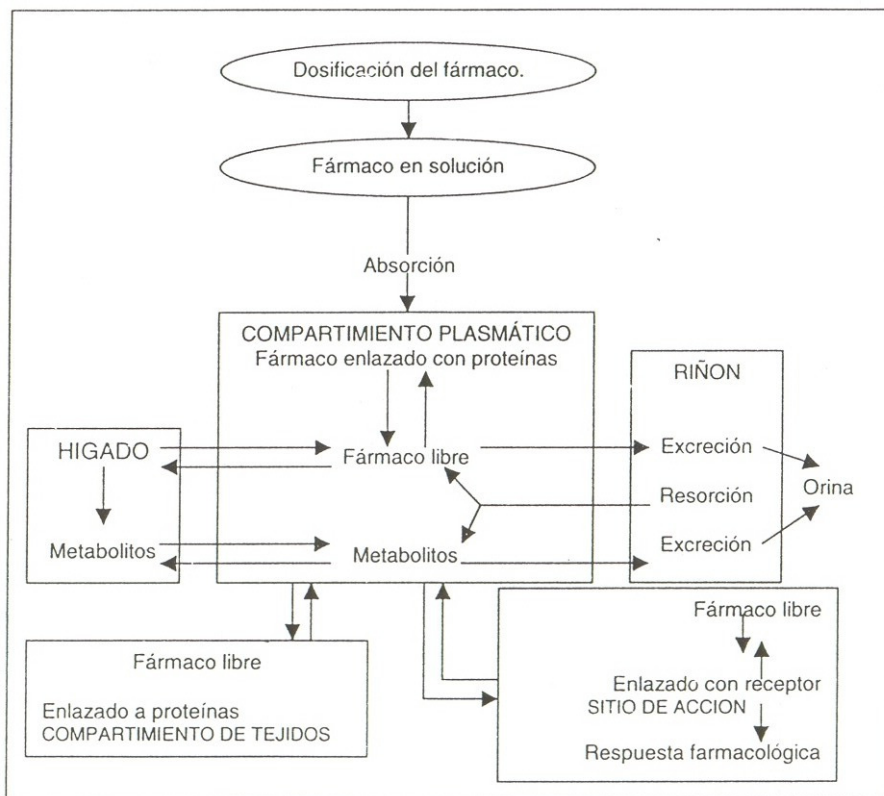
Dosificación del fármaco.

Fármaco en solución

Absorción

COMPARTIMIENTO PLASMÁTICO
Fármaco enlazado con proteínas

Fármaco libre

Metabolitos

HIGADO

Metabolitos

RIÑON

Excreción

Resorción

Excreción

Orina

Fármaco libre

Enlazado a proteínas
COMPARTIMIENTO DE TEJIDOS

Fármaco libre

Enlazado con receptor
SITIO DE ACCION

Respuesta farmacológica